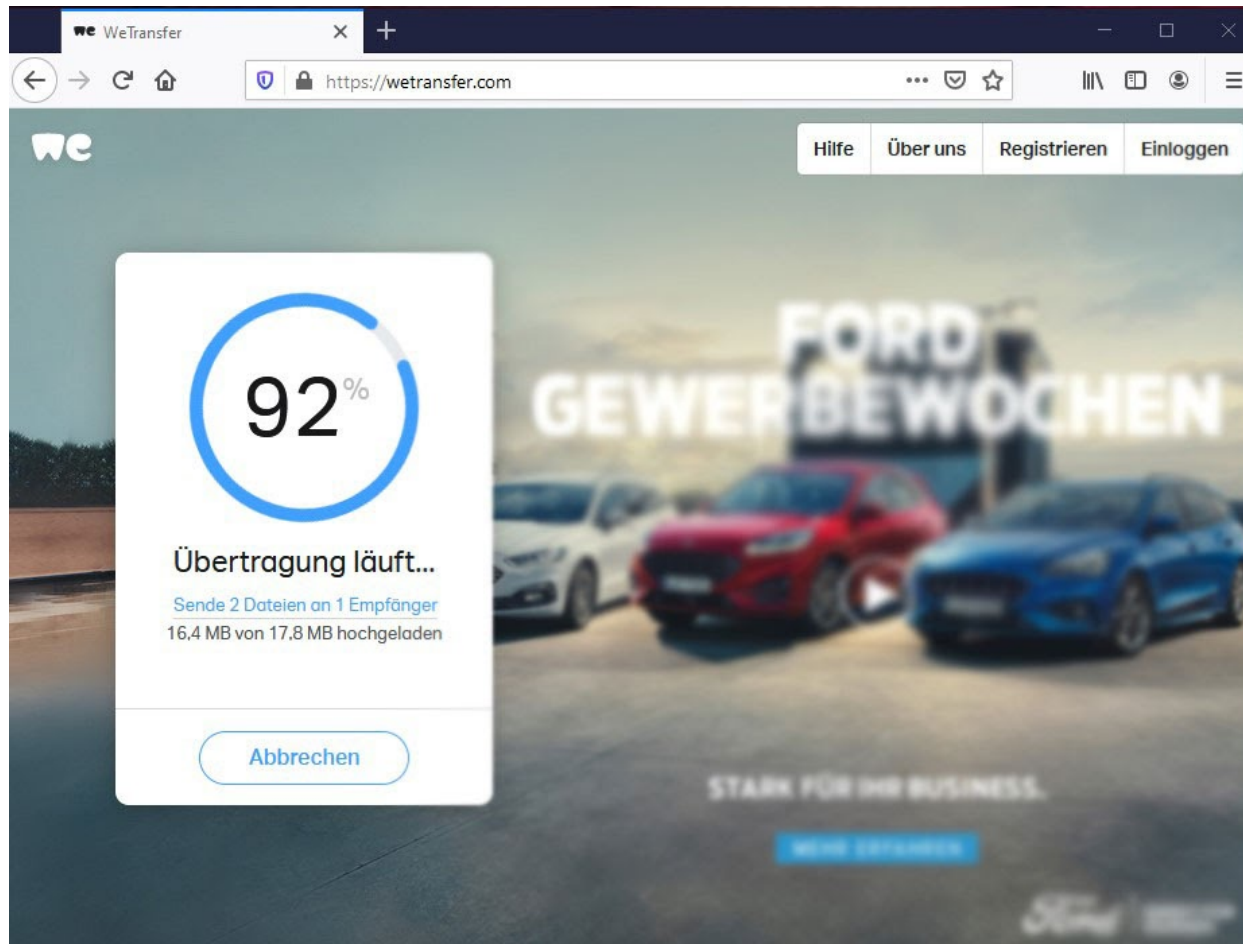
we WeTransfer
https://wetransfer.com

we

Hilfe Über uns Registrieren Einloggen

92%

Übertragung läuft...
Sende 2 Dateien an 1 Empfänger
16,4 MB von 17,8 MB hochgeladen

Abbrechen

FORD
GEWERBEWOCHEN

STARK FÜR IHR BUSINESS.

MEHR ERFAHREN

Ford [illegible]